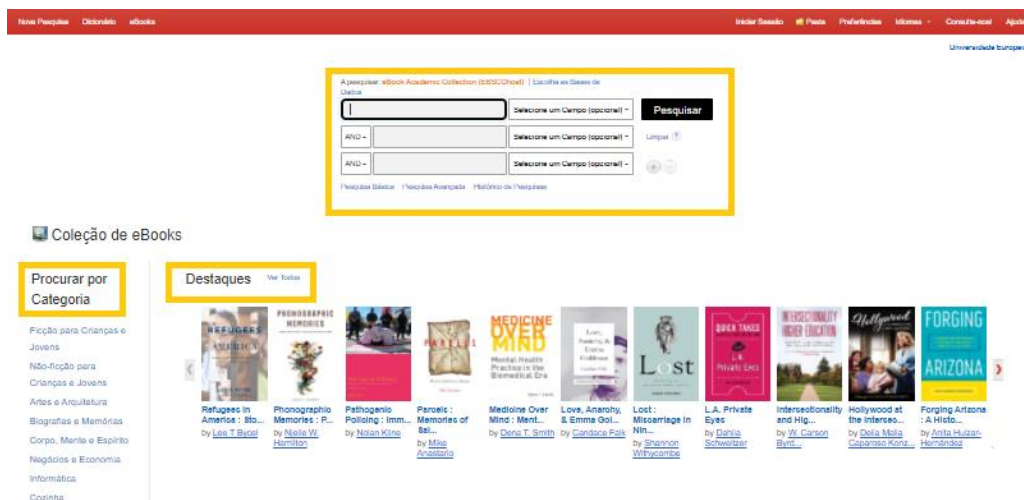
Nova Pesquisa Dicionário eBooks

Iniciar Sessão Pasta Preferências Idiomas Consulte-nos! Ajuda

Universidade Europeia

A pesquisar: eBook Academic Collection (EBSCOhost) | Escolha as Bases de Dados

Selecione um Campo (opcional) Pesquisar

AND Selecione um Campo (opcional) Limpar ?

AND Selecione um Campo (opcional)

Pesquisa Básica Pesquisa Avançada Histórico de Pesquisas

Coleção de eBooks

Procurar por Categoria

Ficção para Crianças e Jovens

Não-ficção para Crianças e Jovens

Artes e Arquitetura

Biografias e Memórias

Corpo, Mente e Espírito

Negócios e Economia

Informática

Cozinha

Destaques Ver Todos

REFUGEES IN AMERICA

PHONOGRAPHIC MEMORIES

PAROLES

MEDICINE OVER MIND Mental Health Practice in the Biomedical Era

Love, Anarchy, & Emma Goldman

Lost

QUICK TAKES L.A. Private Eyes

INTERSECTIONALITY IN HIGHER EDUCATION

Hollywood

FORGING ARIZONA

Refugees in America : Sto... by Lee T Bycel

Phonographic Memories : P... by Nicole W. Hamilton

Pathogenic Policing : Imm... by Nolan Kline

Parole : Memories of Bal... by Mike Anastasio

Medicine Over Mind : Ment... by Dena T. Smith

Love, Anarchy, & Emma Gol... by Candace Falk

Lost : Miscarriage in Nin... by Shannon Withycombe

L.A. Private Eyes by Dahlia Schweitzer

Intersectionality and Hig... by W. Carson Byrd...

Hollywood at the Intersec... by Delia Malia Caparoso Konz...

Forging Arizona : A Histo... by Anita Huizar-Hernández